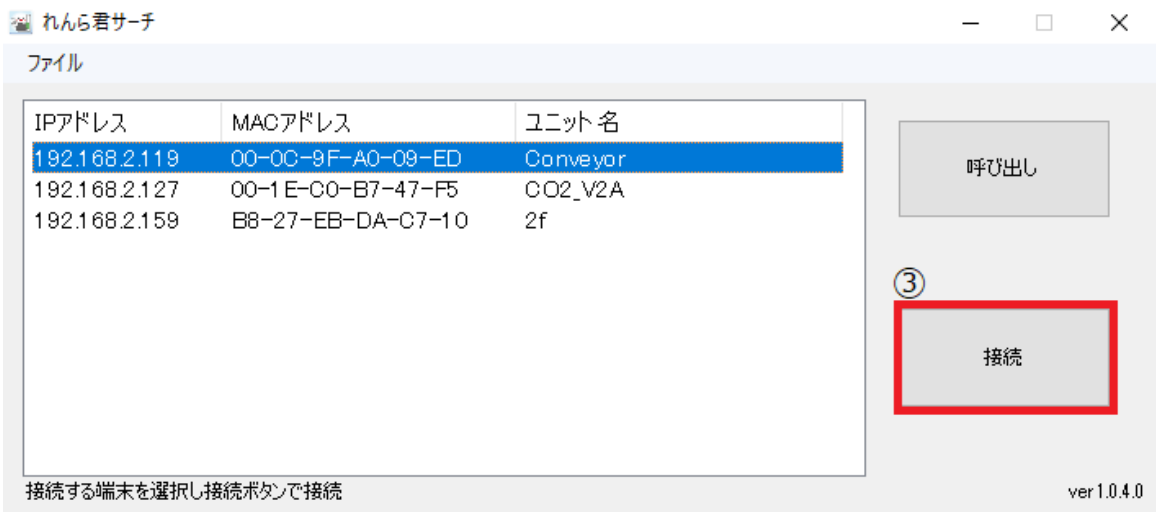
れんら君サーチ

ファイル

| IPアドレス | MACアドレス | ユニット名 |
|---|---|---|
| 192.168.2.119 | 00-0C-9F-A0-09-ED | Conveyor |
| 192.168.2.127 | 00-1E-C0-B7-47-F5 | CO2_V2A |
| 192.168.2.159 | B8-27-EB-DA-C7-10 | 2f |

呼び出し

③

接続

接続する端末を選択し接続ボタンで接続

ver 1.0.4.0